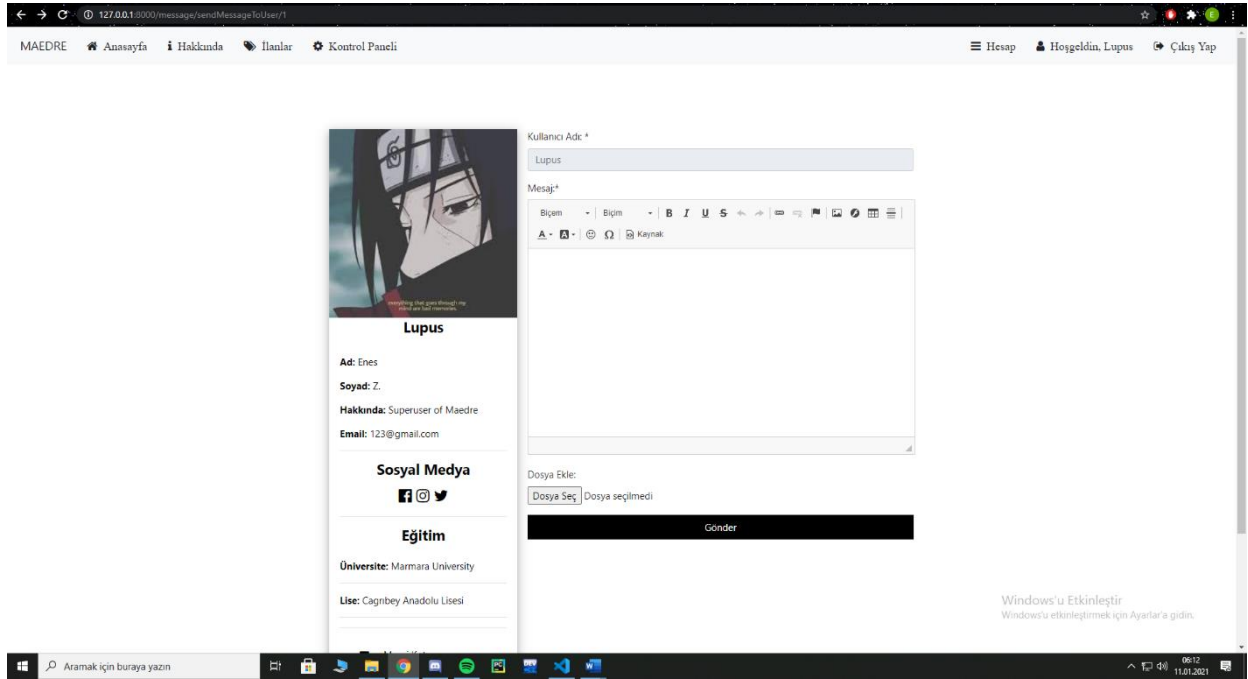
127.0.0.1:8000/message/sendMessageToUser/1

MAEDRE Anasayfa Hakkında İlanlar Kontrol Paneli

Hesap Hoşgeldin, Lupus Çıkış Yap

everything that goes through my mind are bad memories.

Lupus

Ad: Enes

Soyad: Z.

Hakkında: Superuser of Maedre

Email: 123@gmail.com

Sosyal Medya

Eğitim

Üniversite: Marmara University

Lise: Cagnbey Anadolu Lisesi

Kullanıcı Adı: *

Lupus

Mesaj:*

Biçem Biçim B I U S

Kaynak

Dosya Ekle:

Dosya Seç Dosya seçilmedi

Gönder

Windows'u Etkinleştir

Windows'u etkinleştirmek için Ayarlar'a gidin.

Aramak için buraya yazın

06:12

11.01.2021